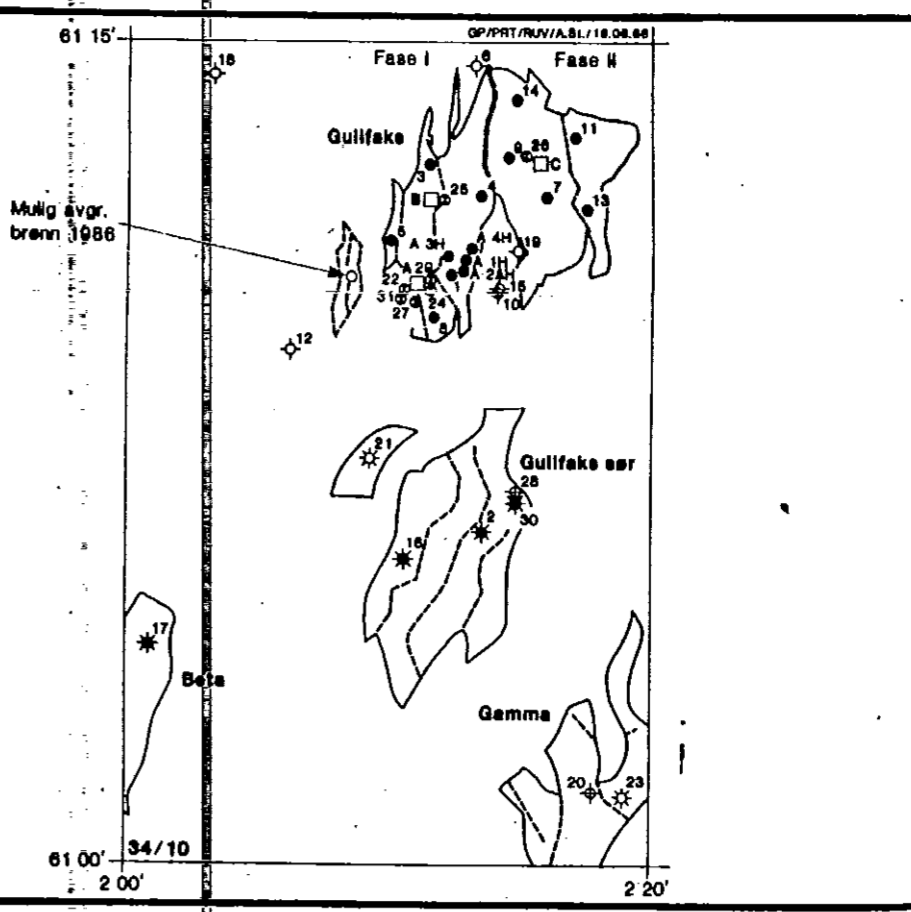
GP/PRT/RUV/A.SL/18.08.86

61 15'

18

Fase I

6

Fase II

14

11

Gullfaks

3

9 26 C

25

B

4

7

13

Mulig avgr. brenn 1986

5

A 3H

4H

19

22 29

A

1H 2AH

31

15

27

24

10

8

12

21

Gullfaks sør

28

2

30

16

17

Beta

Gamma

20

23

61 00'

34/10

2 00'

2 20'